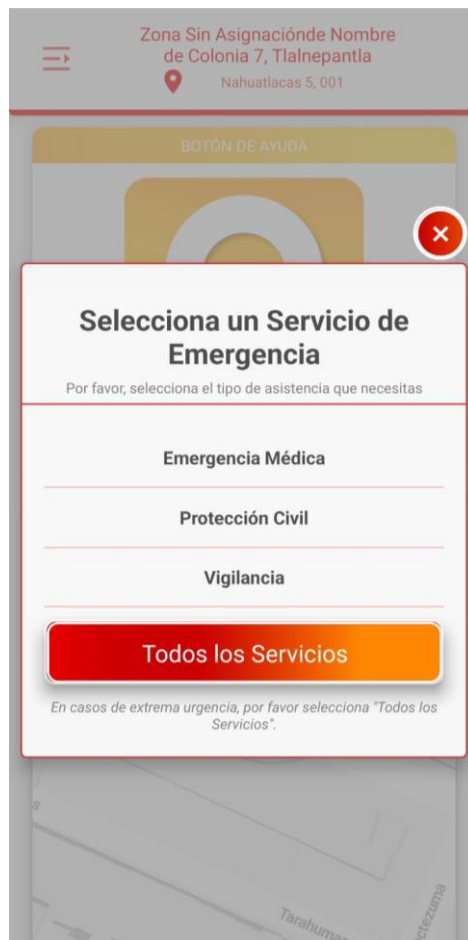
Zona Sin Asignaciónde Nombre de Colonia 7, Tlalnepantla
Nahuatlacas 5, 001

BOTÓN DE AYUDA

Selecciona un Servicio de Emergencia
Por favor, selecciona el tipo de asistencia que necesitas

Emergencia Médica

Protección Civil

Vigilancia

Todos los Servicios

En casos de extrema urgencia, por favor selecciona "Todos los Servicios".

Tarahum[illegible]
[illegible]ctezuma